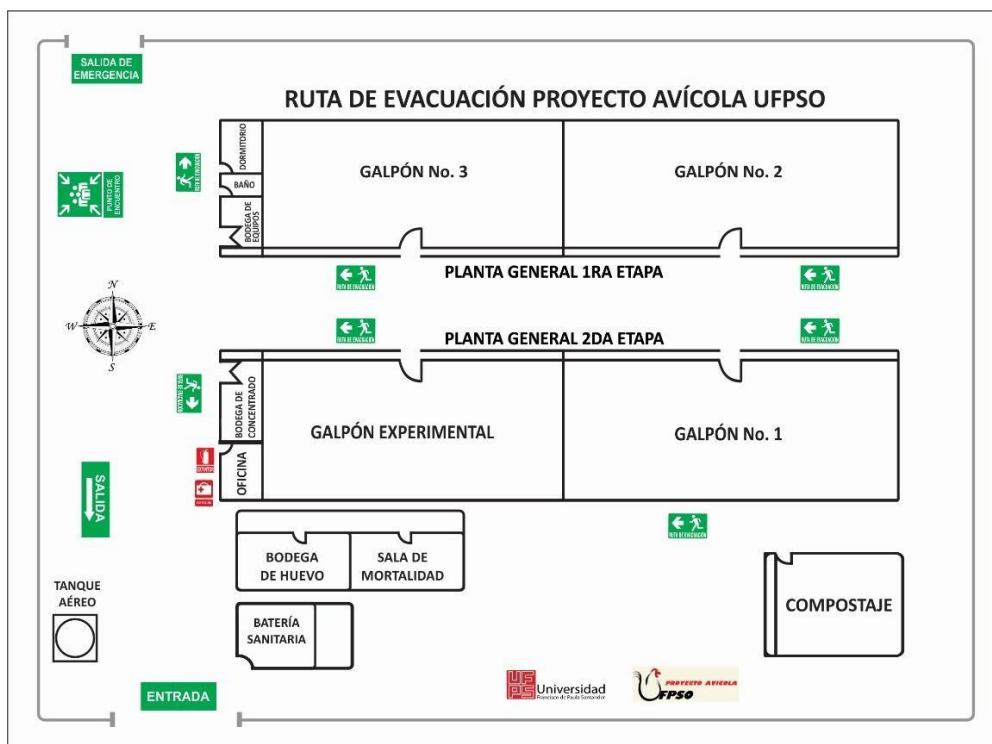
SALIDA DE EMERGENCIA

RUTA DE EVACUACIÓN PROYECTO AVÍCOLA UFPSO

DORMITORIO

BAÑO

BODEGA DE EQUIPOS

GALPÓN No. 3

GALPÓN No. 2

PUNTO DE ENCUENTRO

RUTA DE EVACUACIÓN

PLANTA GENERAL 1RA ETAPA

RUTA DE EVACUACIÓN

RUTA DE EVACUACIÓN

N

W

E

S

PLANTA GENERAL 2DA ETAPA

RUTA DE EVACUACIÓN

RUTA DE EVACUACIÓN

RUTA DE EVACUACIÓN

BODEGA DE CONCENTRADO

GALPÓN EXPERIMENTAL

GALPÓN No. 1

OFICINA

SALIDA

RUTA DE EVACUACIÓN

BODEGA DE HUEVO

SALA DE MORTALIDAD

TANQUE AÉREO

BATERÍA SANITARIA

COMPOSTAJE

ENTRADA

UFPS Universidad Francisco de Paula Santander

PROYECTO AVICOLA UFPSO